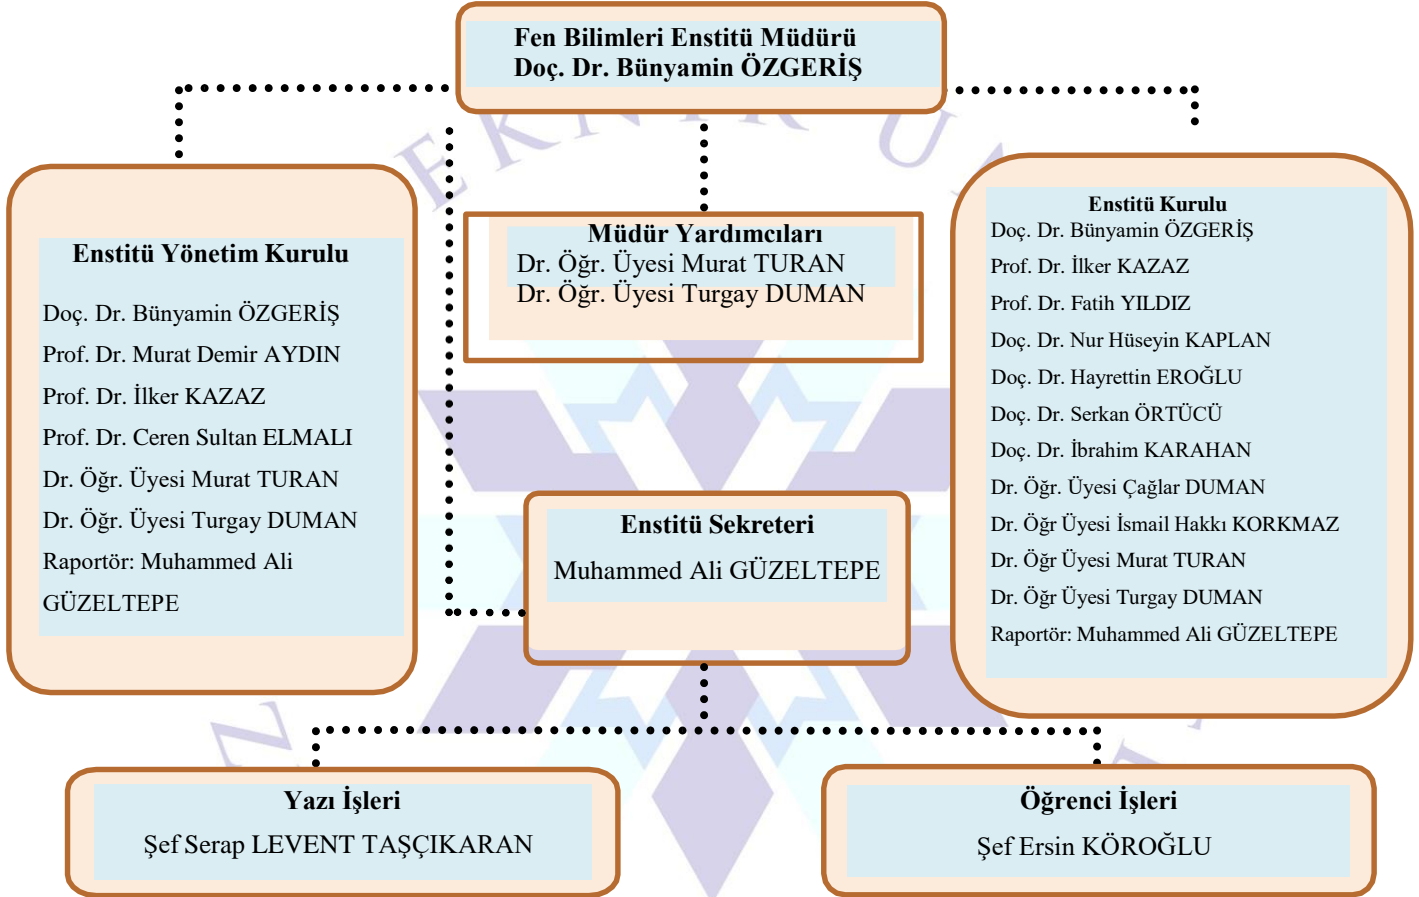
Fen Bilimleri Enstitü Müdürü
Doç. Dr. Bünyamin ÖZGERİŞ

Enstitü Yönetim Kurulu

Doç. Dr. Bünyamin ÖZGERİŞ
Prof. Dr. Murat Demir AYDIN
Prof. Dr. İlker KAZAZ
Prof. Dr. Ceren Sultan ELMALI
Dr. Öğr. Üyesi Murat TURAN
Dr. Öğr. Üyesi Turgay DUMAN
Raportör: Muhammed Ali GÜZELTEPE

Müdür Yardımcıları
Dr. Öğr. Üyesi Murat TURAN
Dr. Öğr. Üyesi Turgay DUMAN

Enstitü Kurulu
Doç. Dr. Bünyamin ÖZGERİŞ
Prof. Dr. İlker KAZAZ
Prof. Dr. Fatih YILDIZ
Doç. Dr. Nur Hüseyin KAPLAN
Doç. Dr. Hayrettin EROĞLU
Doç. Dr. Serkan ÖRTÜCÜ
Doç. Dr. İbrahim KARAHAN
Dr. Öğr. Üyesi Çağlar DUMAN
Dr. Öğr Üyesi İsmail Hakkı KORKMAZ
Dr. Öğr Üyesi Murat TURAN
Dr. Öğr Üyesi Turgay DUMAN
Raportör: Muhammed Ali GÜZELTEPE

Enstitü Sekreteri
Muhammed Ali GÜZELTEPE

Yazı İşleri
Şef Serap LEVENT TAŞÇIKARAN

Öğrenci İşleri
Şef Ersin KÖROĞLU